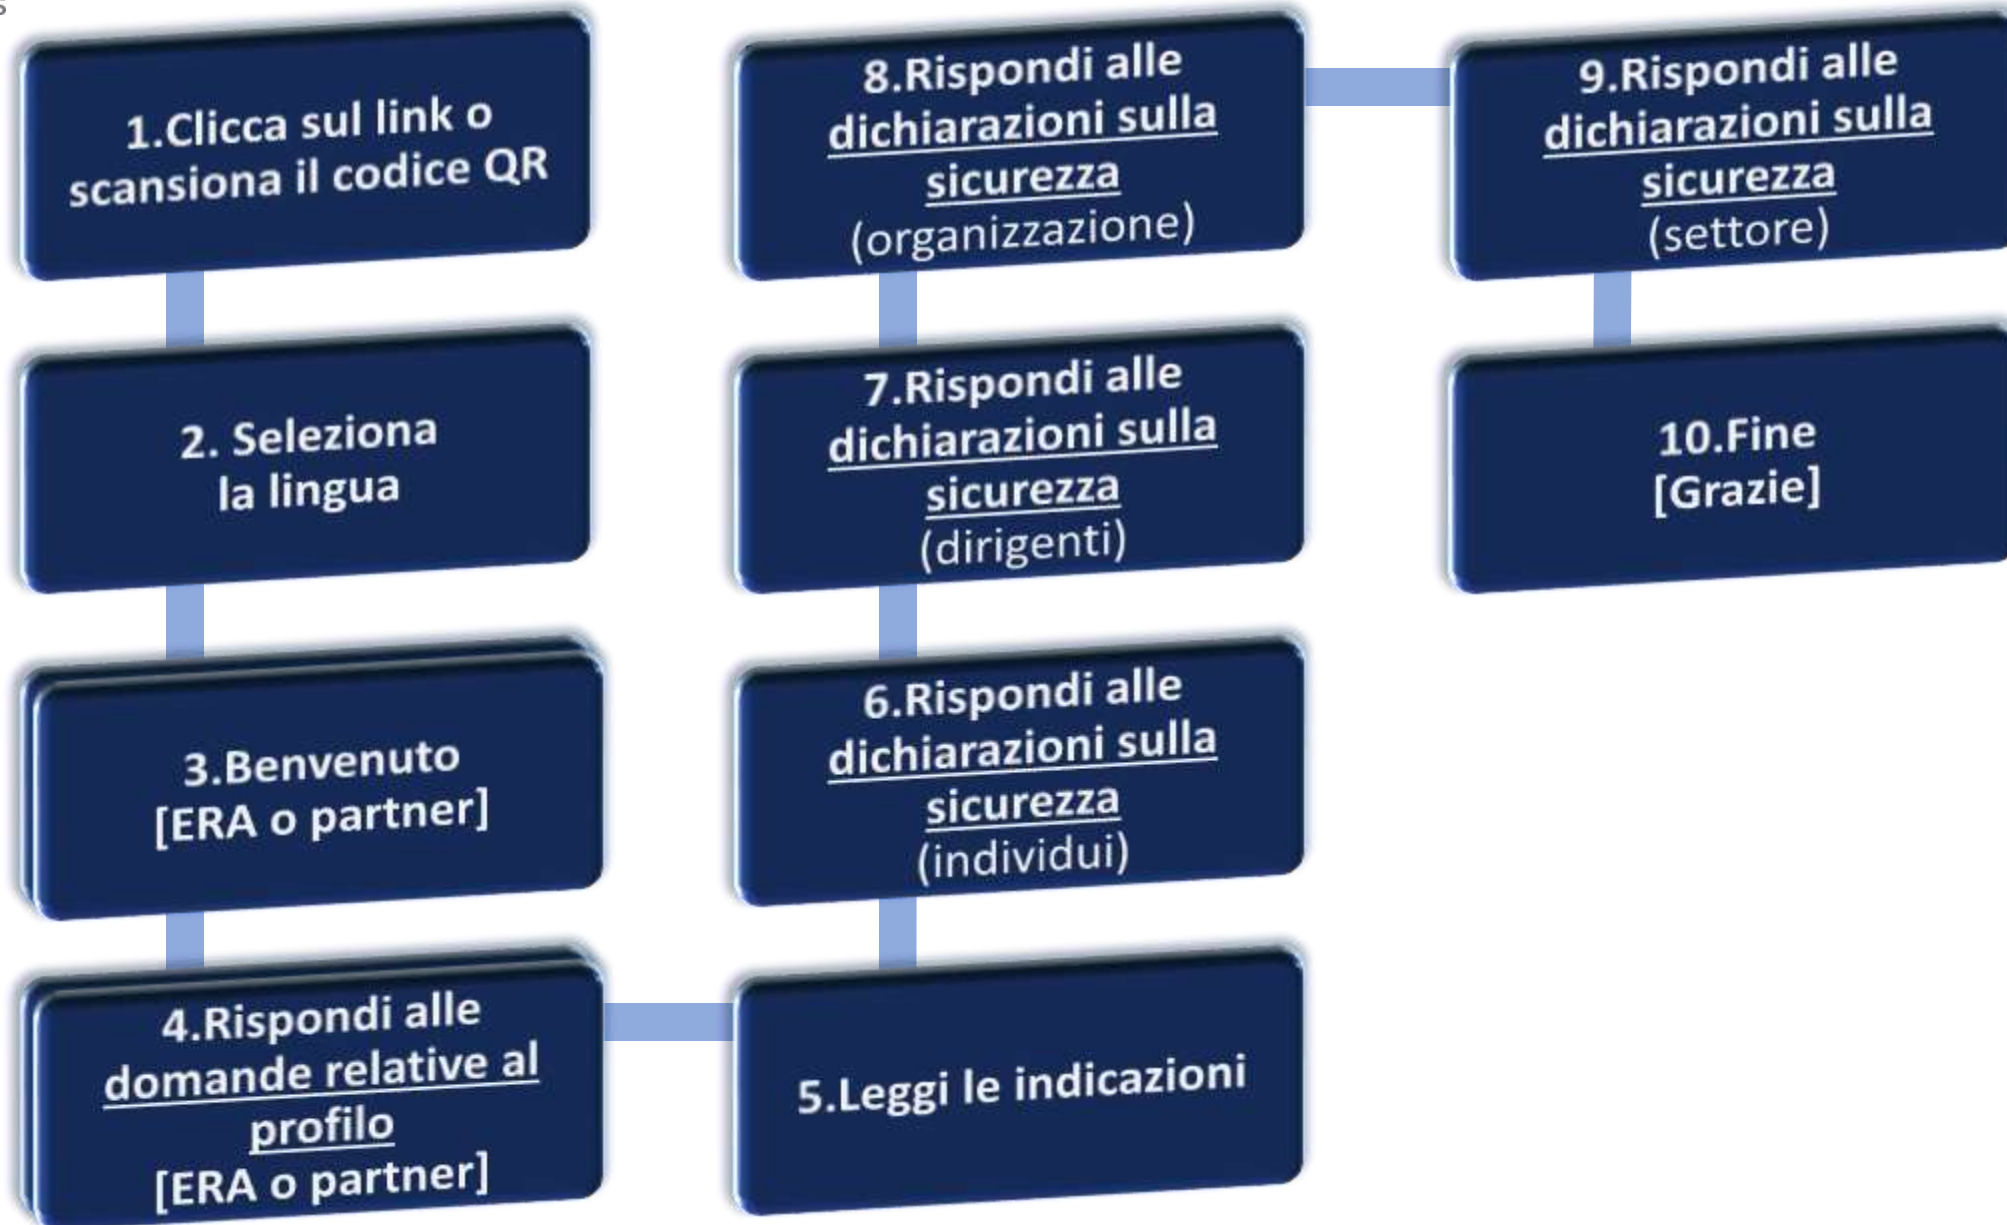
1.Clicca sul link o scansiona il codice QR

2. Seleziona la lingua

3.Benvenuto [ERA o partner]

4.Rispondi alle domande relative al profilo [ERA o partner]

5.Leggi le indicazioni

6.Rispondi alle dichiarazioni sulla sicurezza (individui)

7.Rispondi alle dichiarazioni sulla sicurezza (dirigenti)

8.Rispondi alle dichiarazioni sulla sicurezza (organizzazione)

9.Rispondi alle dichiarazioni sulla sicurezza (settore)

10.Fine [Grazie]